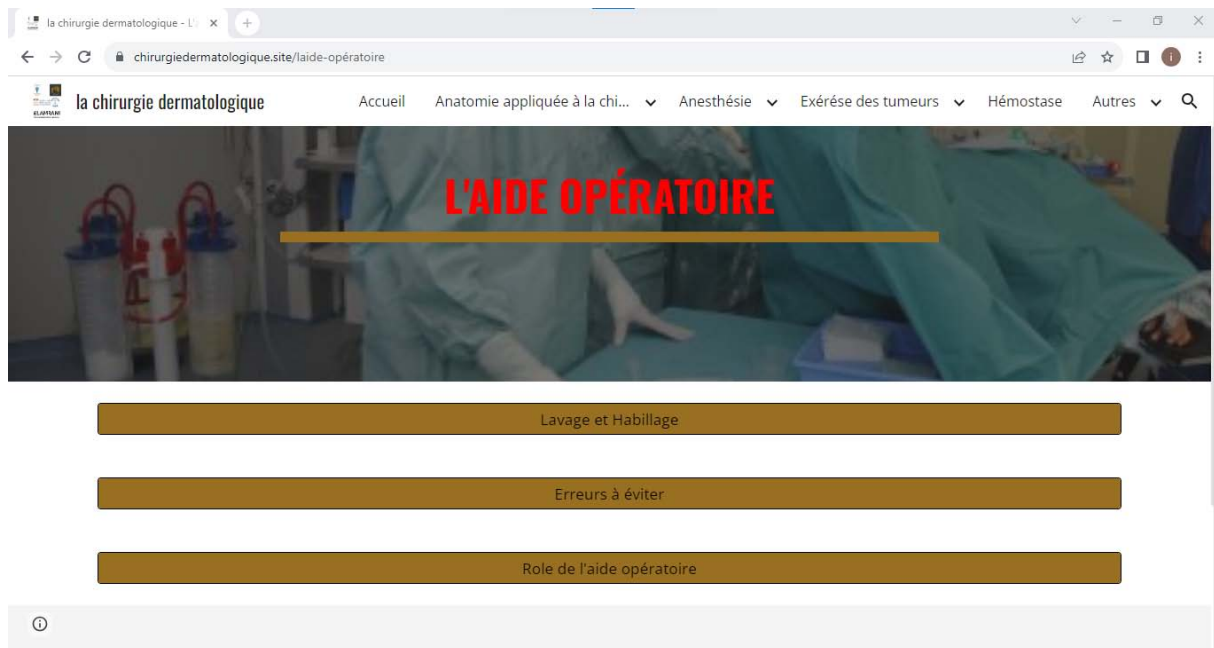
la chirurgie dermatologique - L'

chirurgiedermatologique.site/laide-opératoire

la chirurgie dermatologique

Accueil Anatomie appliquée à la chi... Anesthésie Exérése des tumeurs Hémostase Autres

L'AIDE OPÉRATOIRE

Lavage et Habillage

Erreurs à éviter

Role de l'aide opératoire